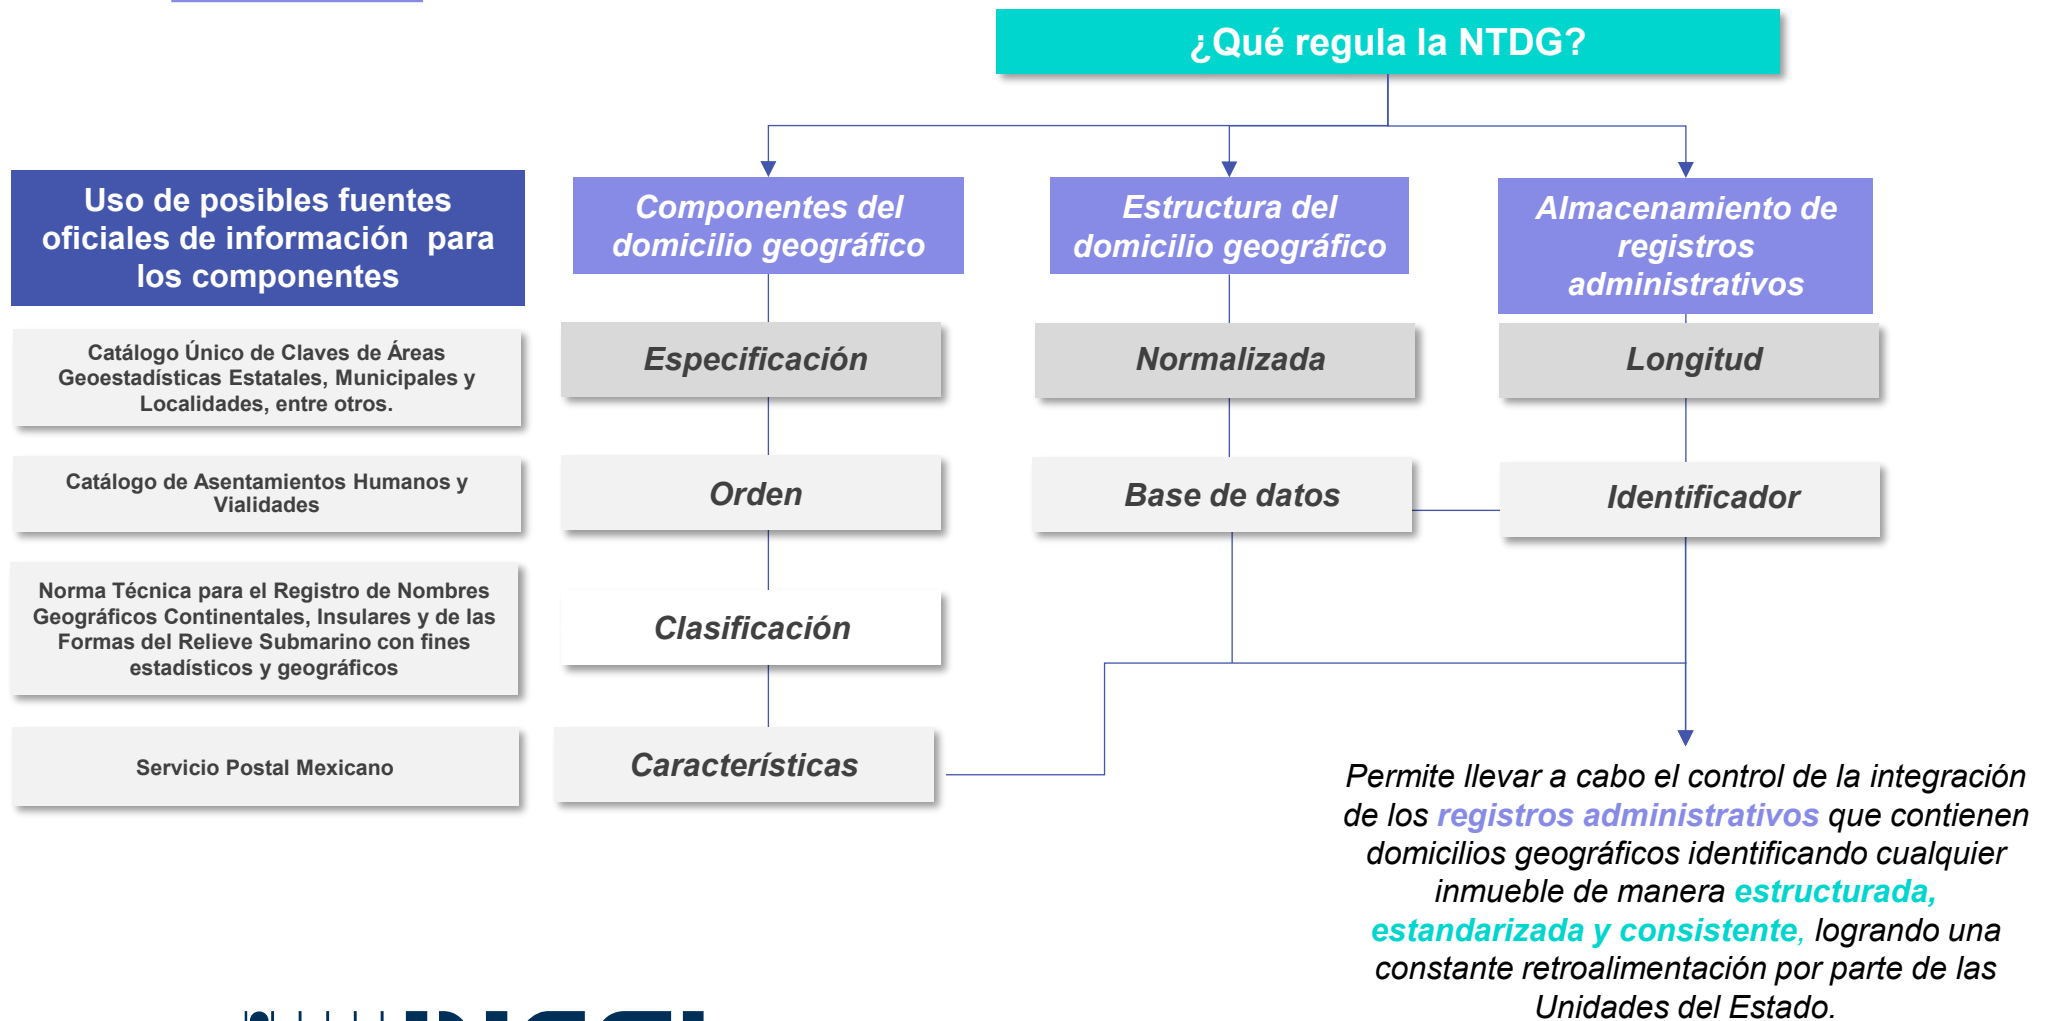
¿Qué regula la NTDG?

Uso de posibles fuentes oficiales de información para los componentes

Catálogo Único de Claves de Áreas Geoestadísticas Estatales, Municipales y Localidades, entre otros.

Catálogo de Asentamientos Humanos y Vialidades

Norma Técnica para el Registro de Nombres Geográficos Continentales, Insulares y de las Formas del Relieve Submarino con fines estadísticos y geográficos

Servicio Postal Mexicano

Componentes del domicilio geográfico

Especificación

Orden

Clasificación

Características

Estructura del domicilio geográfico

Normalizada

Base de datos

Almacenamiento de registros administrativos

Longitud

Identificador

Permite llevar a cabo el control de la integración de los registros administrativos que contienen domicilios geográficos identificando cualquier inmueble de manera estructurada, estandarizada y consistente, logrando una constante retroalimentación por parte de las Unidades del Estado.